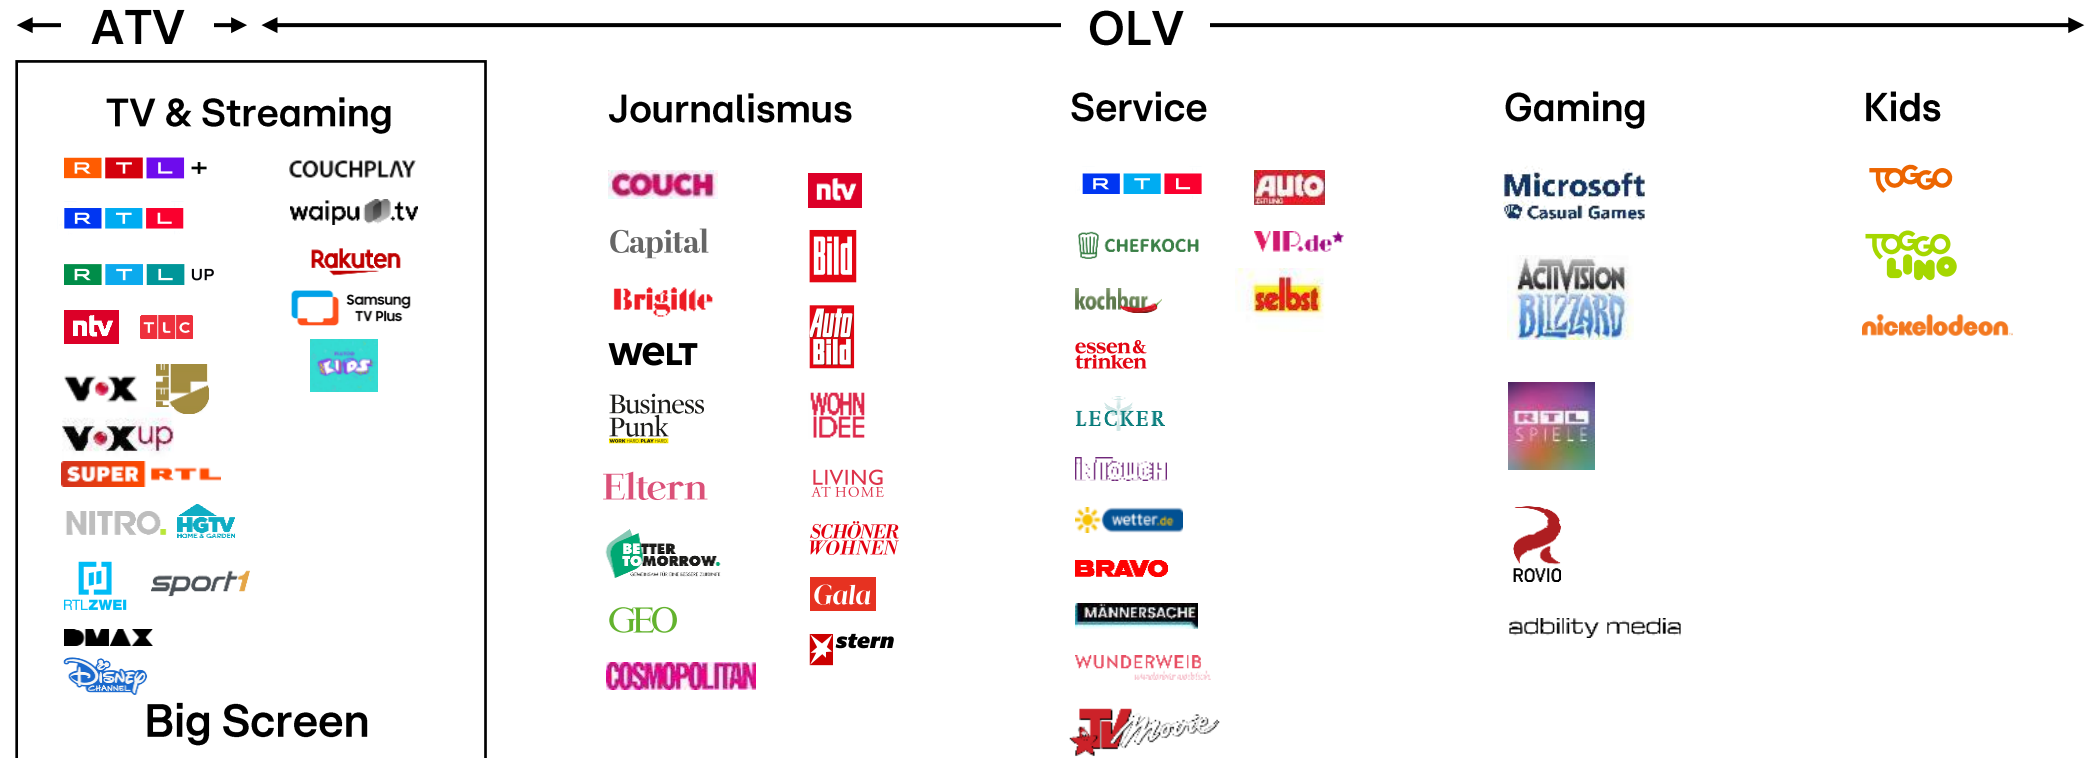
ATV OLV

TV & Streaming

RTL+
RTL
RTL UP
ntv TLC
VOX TELE 5
VOXup
SUPER RTL
NITRO. HGTV HOME & GARDEN
RTLZWEI sport1
DMAX
Disney CHANNEL

COUCHPLAY
waipu.tv
Rakuten
Samsung TV Plus
KIDS

Big Screen

Journalismus

COUCH
Capital
Brigitte
WELT
Business Punk
Eltern
BETTER TOMORROW.
GEO
COSMOPOLITAN

ntv
Bild
Auto Bild
WOHN IDEE
LIVING AT HOME
SCHÖNER WOHNEN
Gala
stern

Service

RTL
CHEFKOCH
kochbar
essen & trinken
LECKER
InTouch
wetter.de
BRAVO
MÄNNERSACHE
WUNDERWEIB
TV Movie

Auto
VIP.de
selbst

Gaming

Microsoft Casual Games
ACTIVISION BLIZZARD
RTL SPIELE
ROVIO
adbility media

Kids

TOGGO
TOGGO LINO
nickelodeon